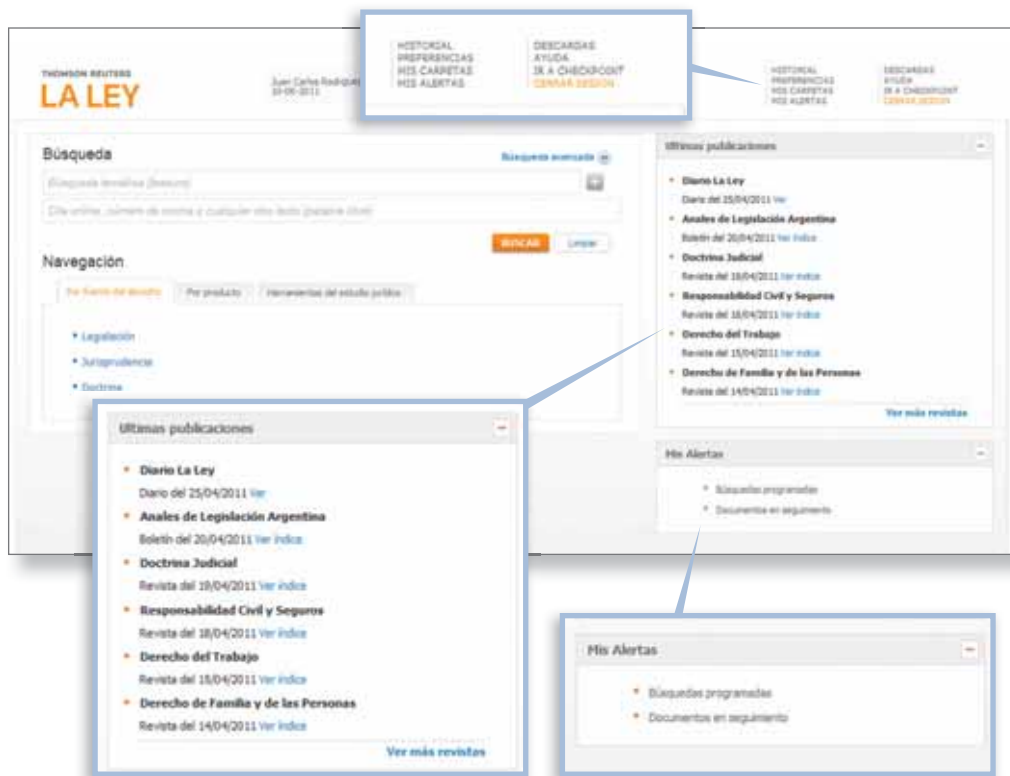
HISTORIAL
PREFERENCIAS
MIS CARPETAS
MIS ALERTAS

DESCARGAS
AYUDA
IR A CHECKPOINT
CERRAR SESION

THOMSON REUTERS
LA LEY

Juan Carlos Rodriguez
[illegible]

HISTORIAL
PREFERENCIAS
MIS CARPETAS
MIS ALERTAS

DESCARGAS
AYUDA
IR A CHECKPOINT
CERRAR SESION

Búsqueda

Búsqueda avanzada

Búsqueda temática (beacon)

Cita online, número de norma o cualquier otro texto (parámetro libre)

BUSCAR
Limpiar

Navegación

Por fuente del derecho
Por producto
Herramientas del estudio jurídico

• Legislación
• Jurisprudencia
• Doctrina

Ultimas publicaciones

• Diario La Ley
Diario del 25/04/2011 Ver
• Anales de Legislación Argentina
Boletín del 20/04/2011 Ver índice
• Doctrina Judicial
Revista del 19/04/2011 Ver índice
• Responsabilidad Civil y Seguros
Revista del 18/04/2011 Ver índice
• Derecho del Trabajo
Revista del 15/04/2011 Ver índice
• Derecho de Familia y de las Personas
Revista del 14/04/2011 Ver índice
Ver más revistas

Mis Alertas

• Búsquedas programadas
• Documentos en seguimiento

Ultimas publicaciones

• Diario La Ley
Diario del 25/04/2011 Ver
• Anales de Legislación Argentina
Boletín del 20/04/2011 Ver índice
• Doctrina Judicial
Revista del 19/04/2011 Ver índice
• Responsabilidad Civil y Seguros
Revista del 18/04/2011 Ver índice
• Derecho del Trabajo
Revista del 15/04/2011 Ver índice
• Derecho de Familia y de las Personas
Revista del 14/04/2011 Ver índice
Ver más revistas

Mis Alertas

• Búsquedas programadas
• Documentos en seguimiento